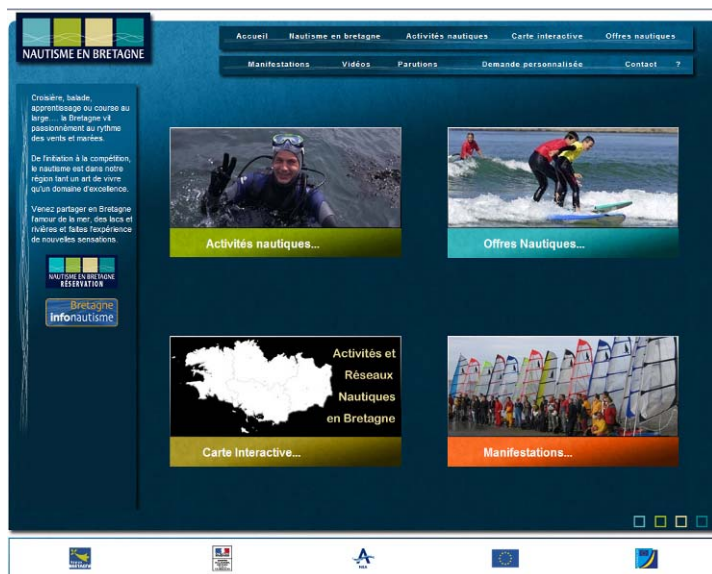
NAUTISME EN BRETAGNE

Accueil | Nautisme en bretagne | Activités nautiques | Carte interactive | Offres nautiques

Manifestations | Vidéos | Parutions | Demande personnalisée | Contact | ?

Croisière, balade, apprentissage ou course au large.... la Bretagne vit passionnément au rythme des vents et marées.

De l'initiation à la compétition, le nautisme est dans notre région tant un art de vivre qu'un domaine d'excellence.

Venez partager en Bretagne l'amour de la mer, des lacs et rivières et faites l'expérience de nouvelles sensations.

NAUTISME EN BRETAGNE RÉSERVATION

Bretagne infonautisme

Activités nautiques...

Offres Nautiques...

Activités et Réseaux Nautiques en Bretagne

Carte Interactive...

Manifestations...